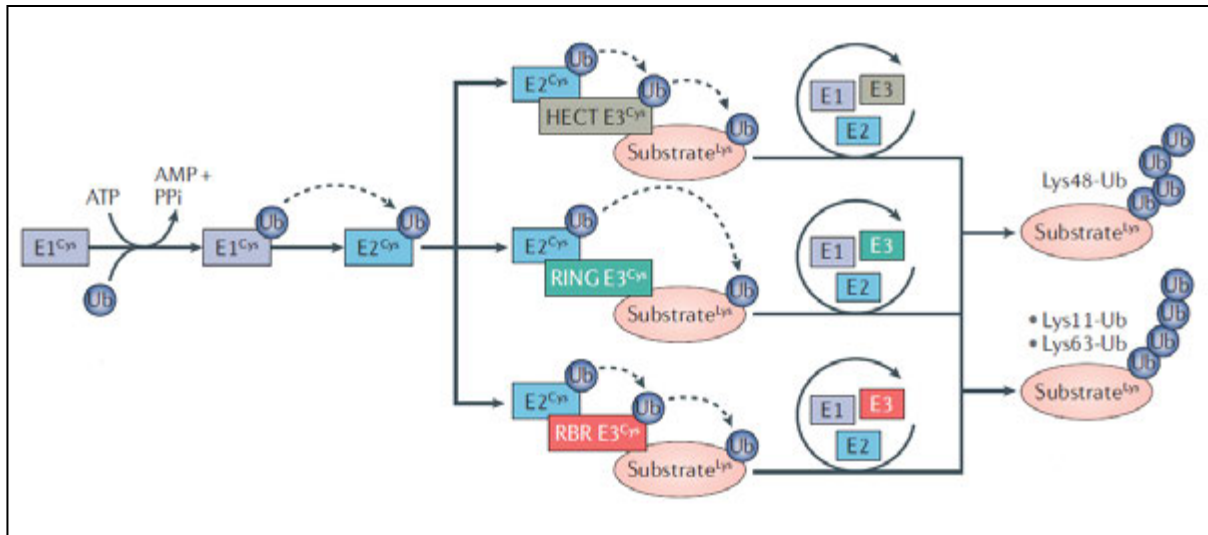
$E1^{Cys}$

ATP

AMP + PPi

Ub

$E1^{Cys}$

Ub

$E2^{Cys}$

Ub

$E2^{Cys}$

Ub

Ub

HECT $E3^{Cys}$

$Substrate^{Lys}$

Ub

E1

E3

E2

Ub

$E2^{Cys}$

RING $E3^{Cys}$

$Substrate^{Lys}$

Ub

E1

E3

E2

Ub

$E2^{Cys}$

Ub

RBR $E3^{Cys}$

$Substrate^{Lys}$

Ub

E1

E3

E2

Lys48-Ub

Ub

Ub

Ub

Ub

$Substrate^{Lys}$

• Lys11-Ub
• Lys63-Ub

Ub

Ub

Ub

Ub

$Substrate^{Lys}$